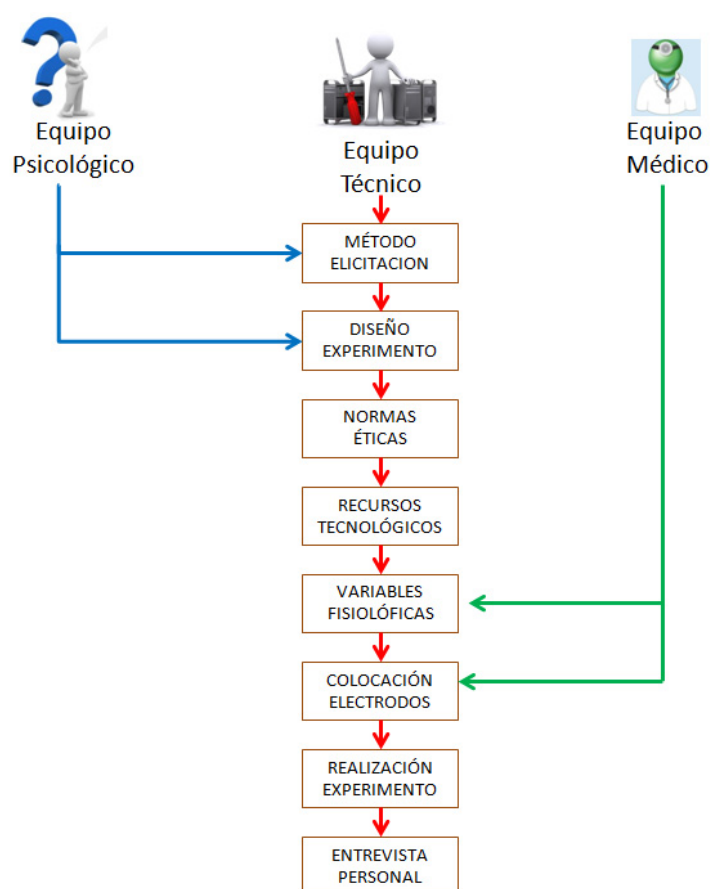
Equipo Psicológico

Equipo Técnico

Equipo Médico

MÉTODO ELICITACION

DISEÑO EXPERIMENTO

NORMAS ÉTICAS

RECURSOS TECNOLÓGICOS

VARIABLES FISIOLÓFICAS

COLOCACIÓN ELECTRODOS

REALIZACIÓN EXPERIMENTO

ENTREVISTA PERSONAL